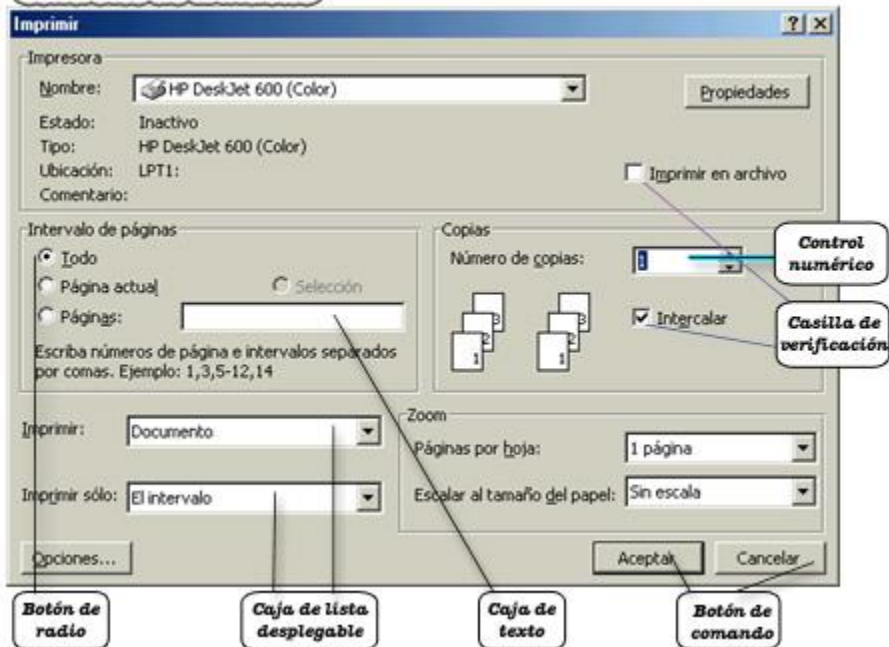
Imprimir

? X

Impresora

Nombre: HP DeskJet 600 (Color)

Propiedades

Estado: Inactivo

Tipo: HP DeskJet 600 (Color)

Ubicación: LPT1:

Comentario:

Imprimir en archivo

Intervalo de páginas

Todo

Página actual

Selección

Páginas:

Escriba números de página e intervalos separados por comas. Ejemplo: 1,3,5-12,14

Copias

Número de copias: 1

Intercalar

Control numérico

Casilla de verificación

Imprimir: Documento

Imprimir sólo: El intervalo

Zoom

Páginas por hoja: 1 página

Escalar al tamaño del papel: Sin escala

Opciones...

Aceptar

Cancelar

Botón de radio

Caja de lista desplegable

Caja de texto

Botón de comando